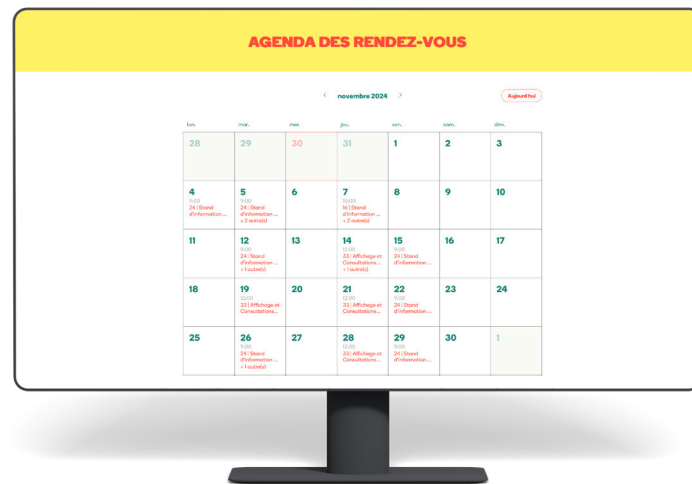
AGENDA DES RENDEZ-VOUS

‹ novembre 2024 ›

Aujourd'hui

| lun. | mar. | mer. | jeu. | ven. | sam. | dim. |
|---|---|---|---|---|---|---|
| 28 | 29 | 30 | 31 | 1 | 2 | 3 |
| 4 9:00 24 \| Stand d'information ... | 5 9:00 24 \| Stand d'information ... + 2 autre(s) | 6 | 7 10:00 16 \| Stand d'information ... + 2 autre(s) | 8 | 9 | 10 |
| 11 | 12 9:00 24 \| Stand d'information ... + 1 autre(s) | 13 | 14 12:00 33 \| Affichage et Consultations... + 1 autre(s) | 15 9:00 24 \| Stand d'information ... | 16 | 17 |
| 18 | 19 12:00 33 \| Affichage et Consultations... | 20 | 21 12:00 33 \| Affichage et Consultations... | 22 9:00 24 \| Stand d'information ... | 23 | 24 |
| 25 | 26 9:00 24 \| Stand d'information ... + 1 autre(s) | 27 | 28 12:00 33 \| Affichage et Consultations... | 29 9:00 24 \| Stand d'information ... | 30 | 1 |